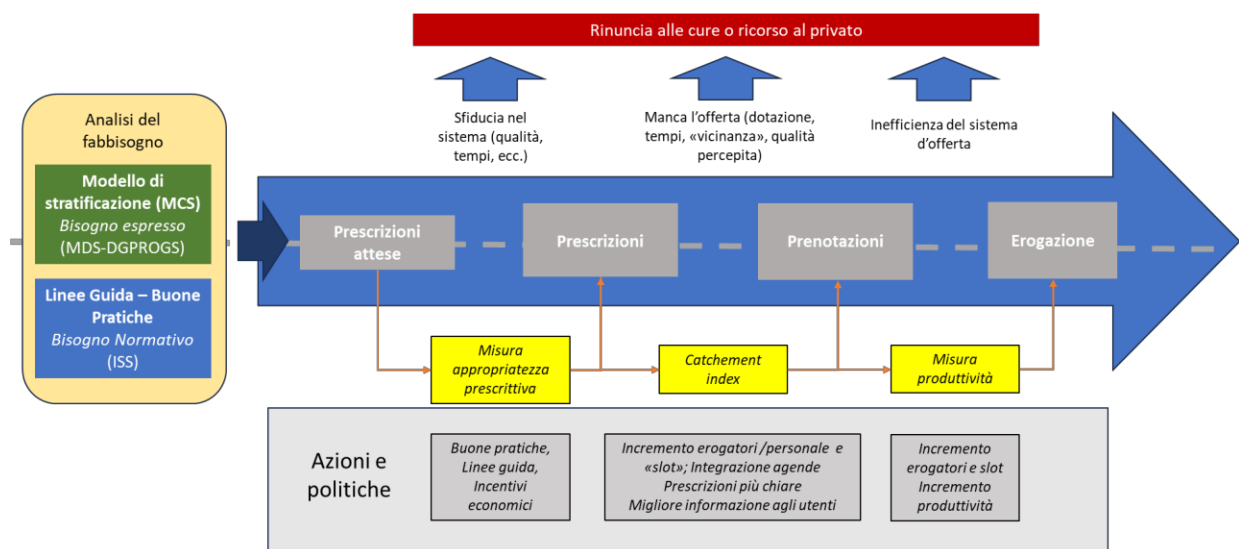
Rinuncia alle cure o ricorso al privato

Sfiducia nel sistema (qualità, tempi, ecc.)

Manca l'offerta (dotazione, tempi, «vicinanza», qualità percepita)

Inefficienza del sistema d'offerta

Analisi del fabbisogno

Modello di stratificazione (MCS)
*Bisogno espresso*
(MDS-DGPROGS)

Linee Guida – Buone Pratiche
*Bisogno Normativo*
(ISS)

Prescrizioni attese

Prescrizioni

Prenotazioni

Erogazione

*Misura appropriatezza prescrittiva*

*Catchement index*

*Misura produttività*

Azioni e politiche

*Buone pratiche, Linee guida, Incentivi economici*

*Incremento erogatori /personale e «slot»; Integrazione agende Prescrizioni più chiare Migliore informazione agli utenti*

*Incremento erogatori e slot Incremento produttività*